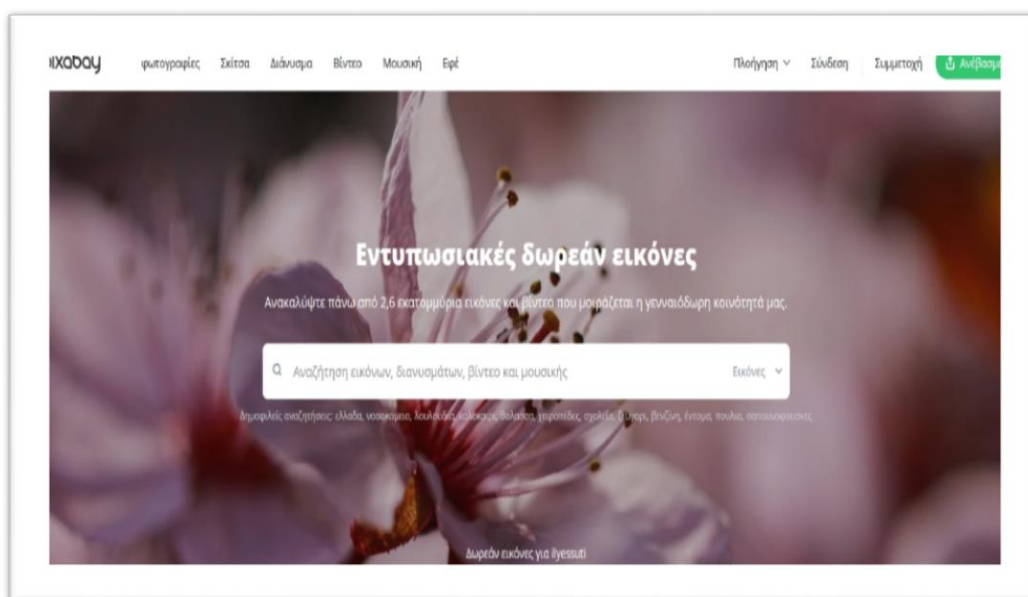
ixabay Φωτογραφίες Σκίτσα Διάνυσμα Βίντεο Μουσική Εφέ

Πλοήγηση Σύνδεση Συμμετοχή Ανέβασμ

Εντυπωσιακές δωρεάν εικόνες

Ανακαλύψτε πάνω από 2,6 εκατομμύρια εικόνες και βίντεο που μοιράζεται η γενναιόδωρη κοινότητά μας.

Αναζήτηση εικόνων, διανυσμάτων, βίντεο και μουσικής

Εικόνες

Δημοφιλείς αναζητήσεις: ελλάδα, νοσοκομείο, λουλούδια, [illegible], θάλασσα, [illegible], σχολείο, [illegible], βενζίνη, έντομα, πουλιά, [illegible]

Δωρεάν εικόνες για ilyessuti